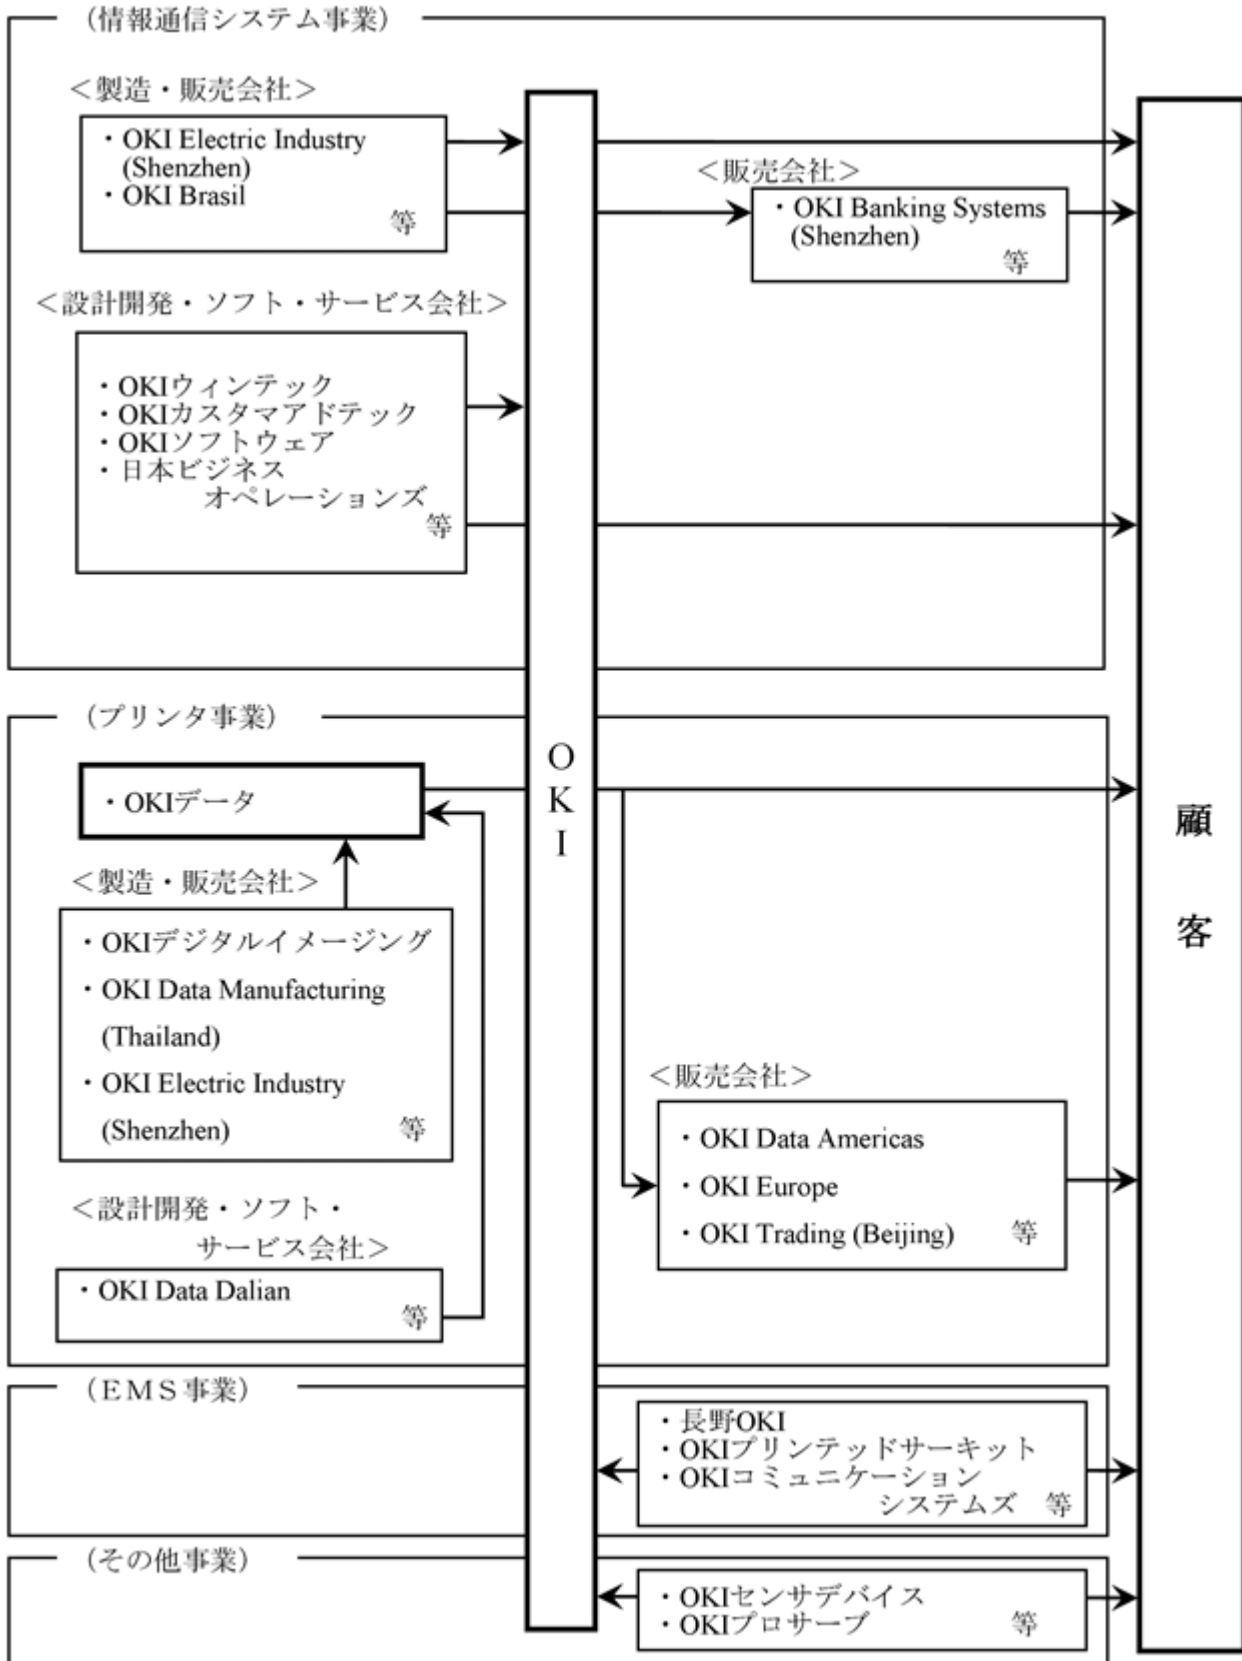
（情報通信システム事業）

＜製造・販売会社＞

・OKI Electric Industry (Shenzhen)
・OKI Brasil
等

＜販売会社＞

・OKI Banking Systems (Shenzhen)
等

＜設計開発・ソフト・サービス会社＞

・OKIウィンテック
・OKIカスタマアドテック
・OKIソフトウェア
・日本ビジネスオペレーションズ
等

（プリンタ事業）

・OKIデータ

＜製造・販売会社＞

・OKIデジタルイメージング
・OKI Data Manufacturing (Thailand)
・OKI Electric Industry (Shenzhen)
等

＜設計開発・ソフト・サービス会社＞

・OKI Data Dalian
等

＜販売会社＞

・OKI Data Americas
・OKI Europe
・OKI Trading (Beijing)
等

OKI

顧客

（ＥＭＳ事業）

・長野OKI
・OKIプリンテッドサーキット
・OKIコミュニケーションシステムズ　等

（その他事業）

・OKIセンサデバイス
・OKIプロサーブ
等